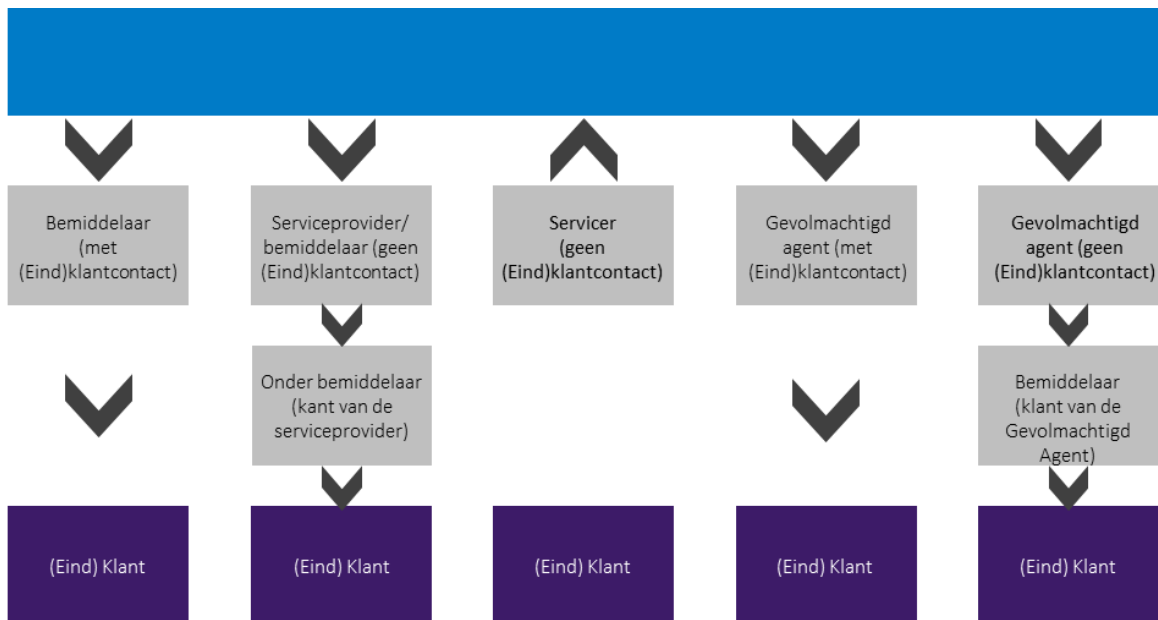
Bemiddelaar (met (Eind)klantcontact)

Serviceprovider/ bemiddelaar (geen (Eind)klantcontact)

Servicer (geen (Eind)klantcontact)

Gevolmachtigd agent (met (Eind)klantcontact)

Gevolmachtigd agent (geen (Eind)klantcontact)

Onder bemiddelaar (kant van de serviceprovider)

Bemiddelaar (klant van de Gevolmachtigd Agent)

(Eind) Klant

(Eind) Klant

(Eind) Klant

(Eind) Klant

(Eind) Klant